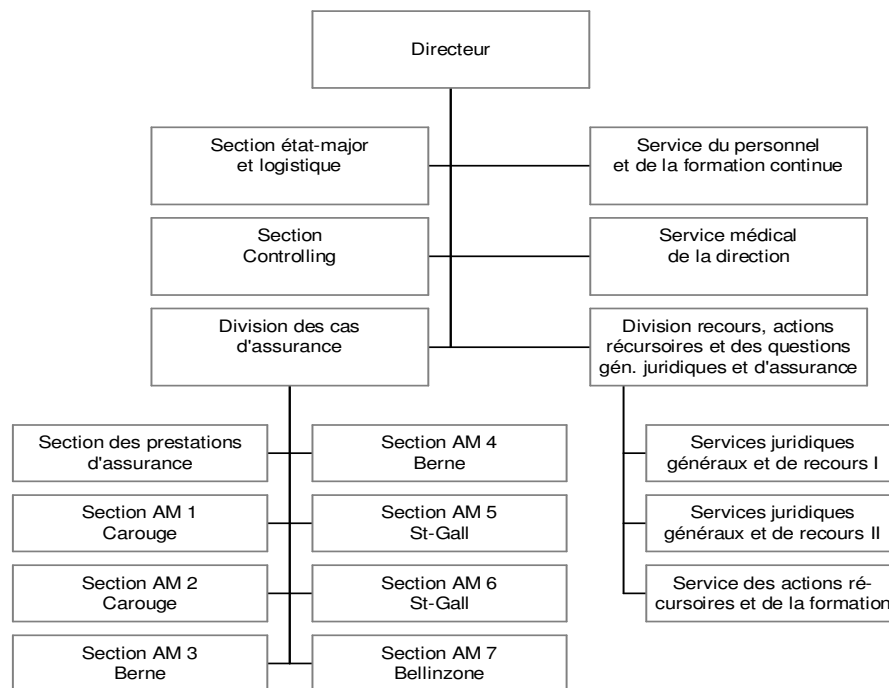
Directeur

Section état-major et logistique

Service du personnel et de la formation continue

Section Controlling

Service médical de la direction

Division des cas d'assurance

Division recours, actions récursoires et des questions gén. juridiques et d'assurance

Section des prestations d'assurance

Section AM 4 Berne

Section AM 1 Carouge

Section AM 5 St-Gall

Section AM 2 Carouge

Section AM 6 St-Gall

Section AM 3 Berne

Section AM 7 Bellinzone

Services juridiques généraux et de recours I

Services juridiques généraux et de recours II

Service des actions récursoires et de la formation